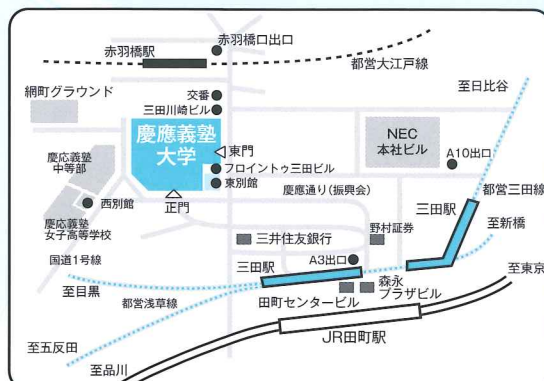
赤羽橋口出口
赤羽橋駅
都営大江戸線
網町グラウンド
交番
三田川崎ビル
至日比谷
慶應義塾大学
東門
NEC本社ビル
A10出口
慶応義塾中等部
フロイントゥ三田ビル
東別館
都営三田線
西別館
正門
慶應通り(振興会)
三田駅
慶応義塾女子高等学校
至新橋
三井住友銀行
野村証券
国道1号線
A3出口
三田駅
至東京
至目黒
森永プラザビル
都営浅草線
田町センタービル
至五反田
JR田町駅
至品川